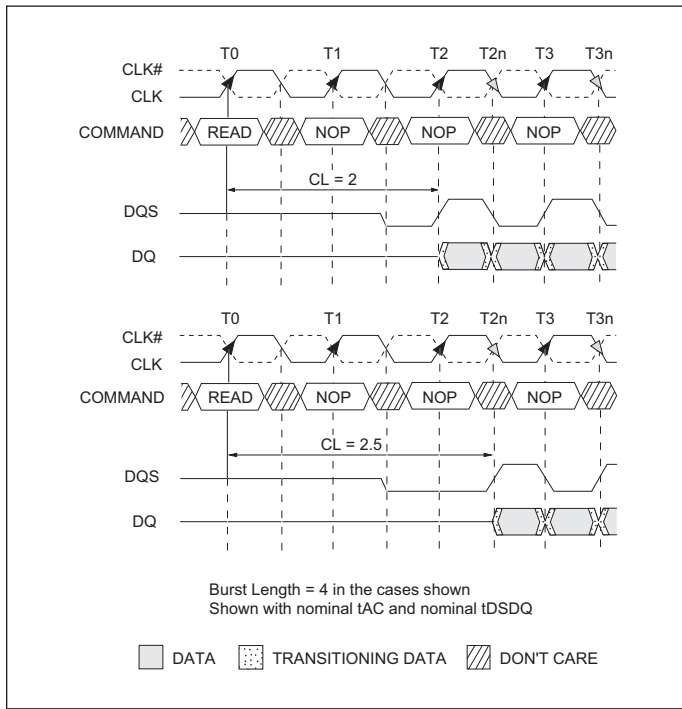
T0 T1 T2 T2n T3 T3n

CLK#
CLK

COMMAND READ NOP NOP NOP

CL = 2

DQS

DQ

T0 T1 T2 T2n T3 T3n

CLK#
CLK

COMMAND READ NOP NOP NOP

CL = 2.5

DQS

DQ

Burst Length = 4 in the cases shown
Shown with nominal tAC and nominal tDSDQ

DATA TRANSITIONING DATA DON'T CARE